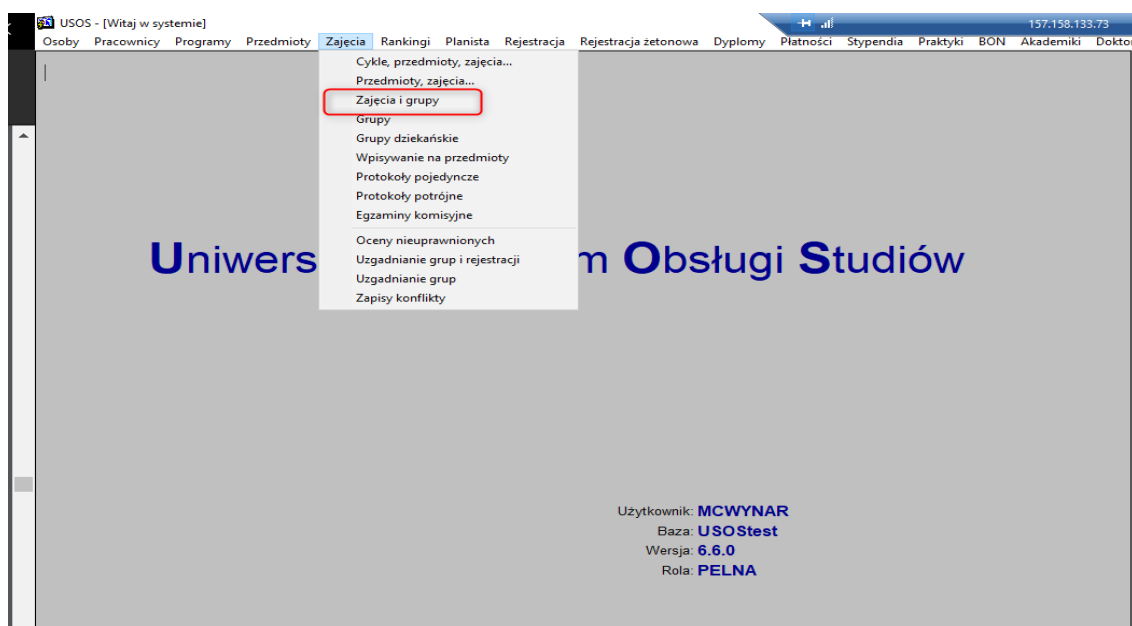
USOS - [Witaj w systemie]

157.158.133.73

Osoby Pracownicy Programy Przedmioty Zajęcia Rankingi Planista Rejestracja Rejestracja żetonowa Dyplomy Płatności Stypendia Praktyki BON Akademiki Doktor

Cykle, przedmioty, zajęcia...
Przedmioty, zajęcia...
Zajęcia i grupy
Grupy
Grupy dziekańskie
Wpisywanie na przedmioty
Protokoły pojedyncze
Protokoły potrójne
Egzaminy komisyjne
Oceny nieuprawnionych
Uzgadnianie grup i rejestracji
Uzgadnianie grup
Zapisy konflikty

Uniwers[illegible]m Obsługi Studiów

Użytkownik: MCWYNAR
Baza: USOStest
Wersja: 6.6.0
Rola: PELNA